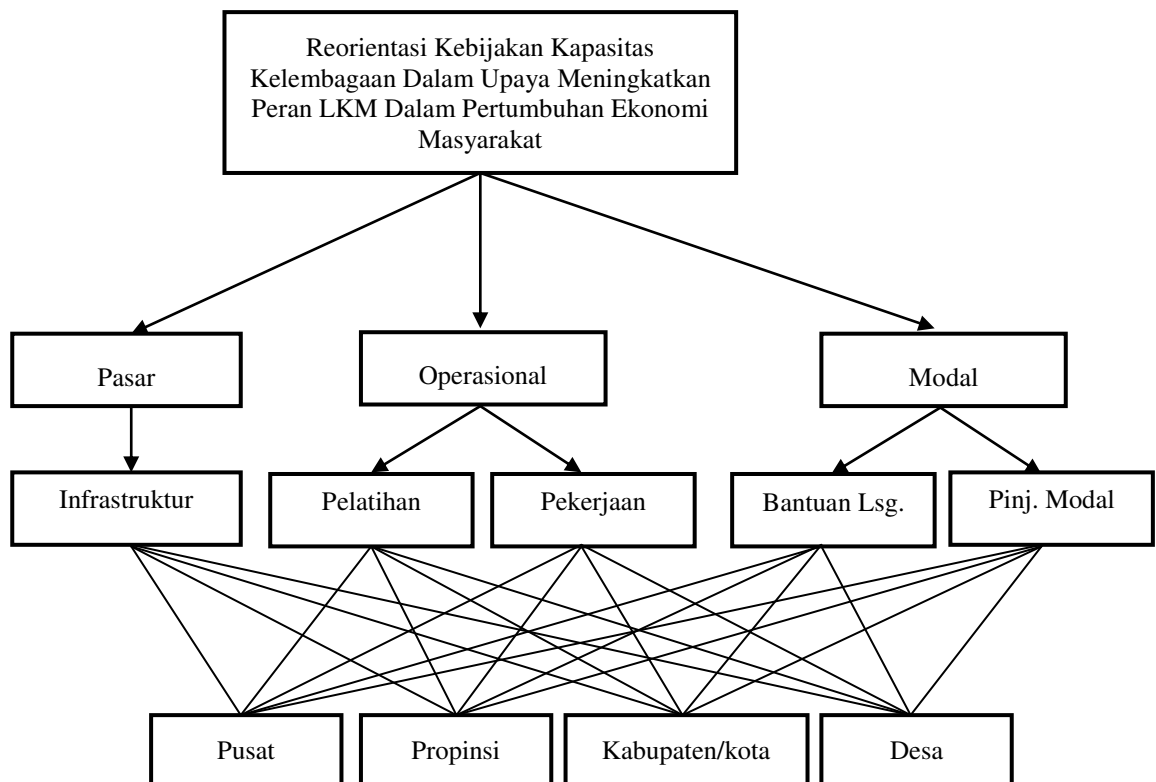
Reorientasi Kebijakan Kapasitas Kelembagaan Dalam Upaya Meningkatkan Peran LKM Dalam Pertumbuhan Ekonomi Masyarakat

Pasar

Operasional

Modal

Infrastruktur

Pelatihan

Pekerjaan

Bantuan Lsg.

Pinj. Modal

Pusat

Propinsi

Kabupaten/kota

Desa